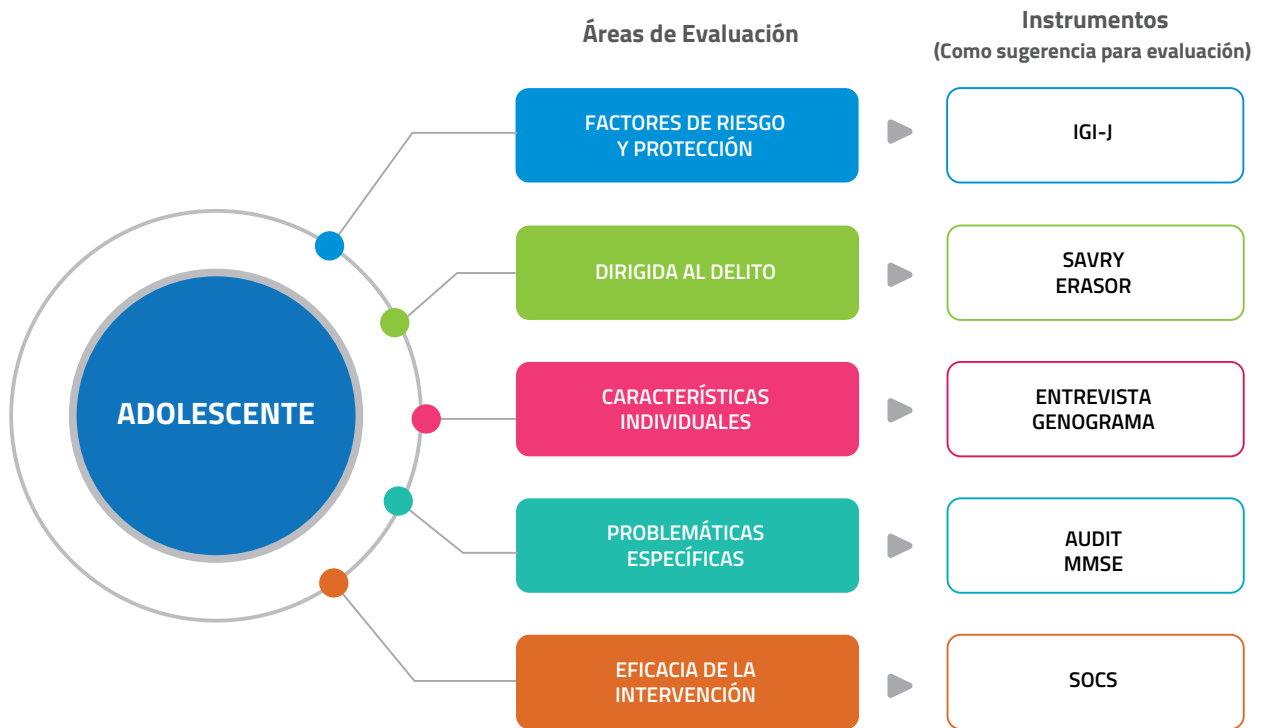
Áreas de Evaluación

Instrumentos
(Como sugerencia para evaluación)

ADOLESCENTE

FACTORES DE RIESGO Y PROTECCIÓN

IGI-J

DIRIGIDA AL DELITO

SAVRY
ERASOR

CARACTERÍSTICAS INDIVIDUALES

ENTREVISTA
GENOGRAMA

PROBLEMÁTICAS ESPECÍFICAS

AUDIT
MMSE

EFICACIA DE LA INTERVENCIÓN

SOCS